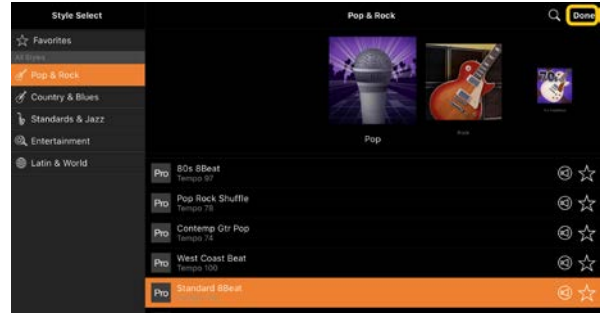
Style Select

Favorites

All Styles

Pop & Rock

Country & Blues

Standards & Jazz

Entertainment

Latin & World

Pop & Rock

Done

70's

Pop

Rock

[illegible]

Pro 80s 8Beat
Tempo 97

Pro Pop Rock Shuffle
Tempo 76

Pro Contemp Gtr Pop
Tempo 74

Pro West Coast Beat
Tempo 100

Pro Standard 8Beat
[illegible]